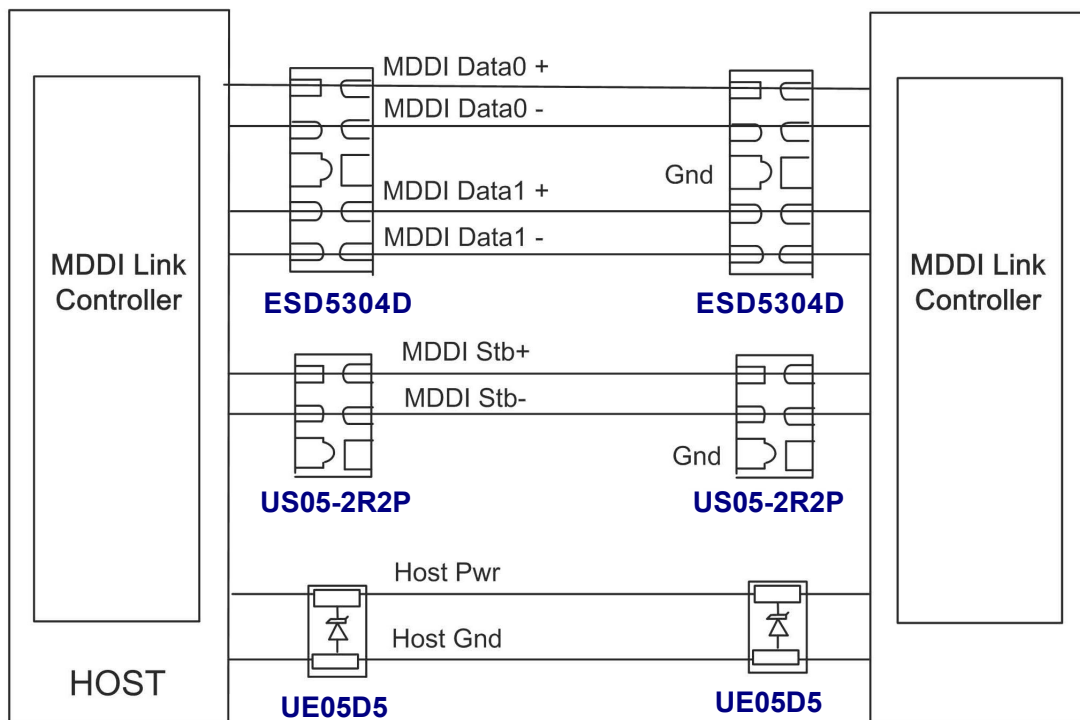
MDDI Link Controller

HOST

MDDI Data0 +

MDDI Data0 -

MDDI Data1 +

MDDI Data1 -

Gnd

ESD5304D

ESD5304D

MDDI Stb+

MDDI Stb-

Gnd

US05-2R2P

US05-2R2P

Host Pwr

Host Gnd

UE05D5

UE05D5

MDDI Link Controller